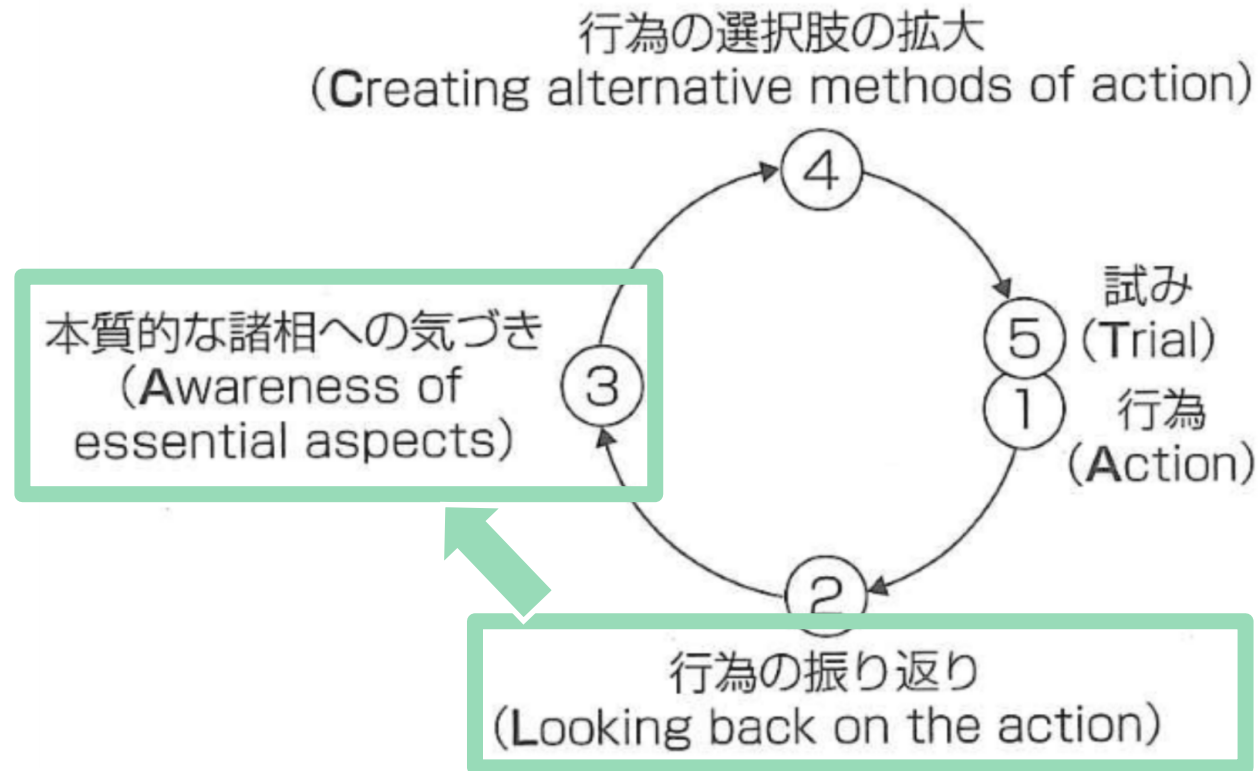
行為の選択肢の拡大
(Creating alternative methods of action)

④

試み
⑤ (Trial)

① 行為
(Action)

本質的な諸相への気づき
(Awareness of essential aspects)

③

②

行為の振り返り
(Looking back on the action)